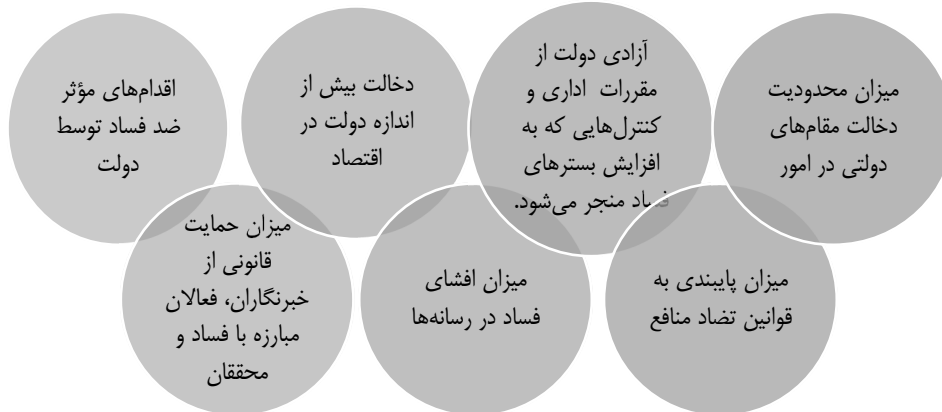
میزان محدودیت دخالت مقام‌های دولتی در امور

آزادی دولت از مقررات اداری و کنترل‌هایی که به افزایش بسترهای فساد منجر می‌شود.

دخالت بیش از اندازه دولت در اقتصاد

اقدام‌های مؤثر ضد فساد توسط دولت

میزان پایبندی به قوانین تضاد منافع

میزان افشای فساد در رسانه‌ها

میزان حمایت قانونی از خبرنگاران، فعالان مبارزه با فساد و محققان